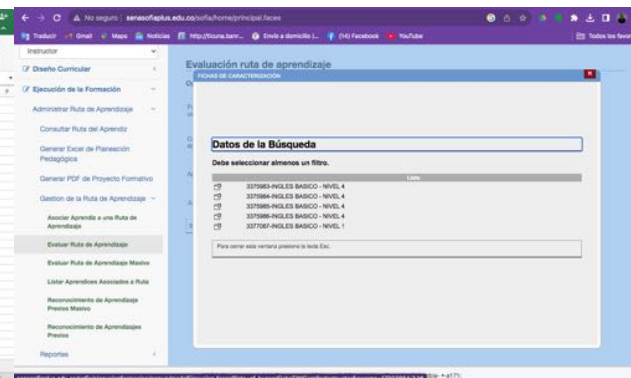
No seguro | senasofiaplus.edu.co/sofia/home/principal.faces

Traducir Gmail Maps Noticias http://ticuna.banr... Envío a domicilio (... (14) Facebook YouTube Todos los favor

Instructor

Diseño Curricular

Ejecución de la Formación

Administrar Ruta de Aprendizaje

Consultar Ruta del Aprendiz

Generar Excel de Planeación Pedagógica

Generar PDF de Proyecto Formativo

Gestion de la Ruta de Aprendizaje

Asociar Aprendiz a una Ruta de Aprendizaje

Evaluar Ruta de Aprendizaje

Evaluar Ruta de Aprendizaje Masivo

Listar Aprendices Asociados a Ruta

Reconocimiento de Aprendizajes Previos Masivo

Reconocimiento de Aprendizajes Previos

Reportes

Evaluación ruta de aprendizaje

FICHAS DE CARACTERIZACIÓN

Datos de la Búsqueda

Debe seleccionar almenos un filtro.

| | Lista |
|---|---|
| | 3375983-INGLES BASICO - NIVEL 4 |
| | 3375984-INGLES BASICO - NIVEL 4 |
| | 3375985-INGLES BASICO - NIVEL 4 |
| | 3375986-INGLES BASICO - NIVEL 4 |
| | 3377067-INGLES BASICO - NIVEL 1 |

Para cerrar esta ventana presione la tecla Esc.

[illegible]